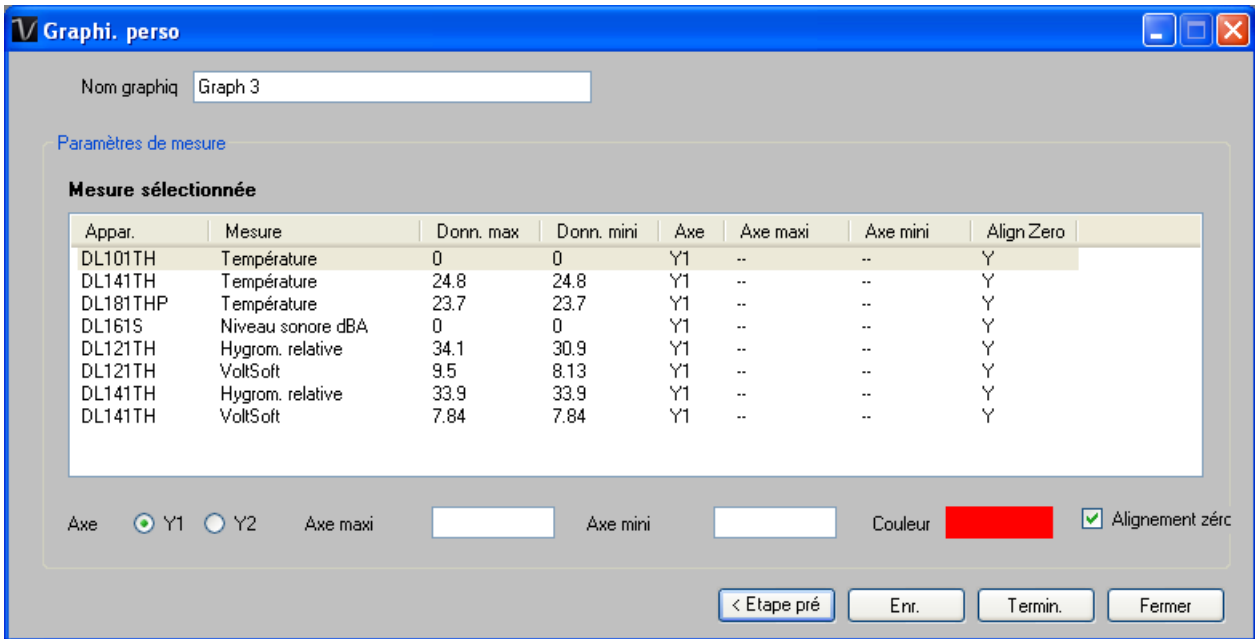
Graphi. perso

Nom graphiq Graph 3

Paramètres de mesure

Mesure sélectionnée

| Appar. | Mesure | Donn. max | Donn. mini | Axe | Axe maxi | Axe mini | Align Zero |
|---|---|---|---|---|---|---|---|
| DL101TH | Température | 0 | 0 | Y1 | -- | -- | Y |
| DL141TH | Température | 24.8 | 24.8 | Y1 | -- | -- | Y |
| DL181THP | Température | 23.7 | 23.7 | Y1 | -- | -- | Y |
| DL161S | Niveau sonore dBA | 0 | 0 | Y1 | -- | -- | Y |
| DL121TH | Hygrom. relative | 34.1 | 30.9 | Y1 | -- | -- | Y |
| DL121TH | VoltSoft | 9.5 | 8.13 | Y1 | -- | -- | Y |
| DL141TH | Hygrom. relative | 33.9 | 33.9 | Y1 | -- | -- | Y |
| DL141TH | VoltSoft | 7.84 | 7.84 | Y1 | -- | -- | Y |

Axe Y1 Y2 Axe maxi Axe mini Couleur Alignement zérc

< Etape pré Enr. Termin. Fermer